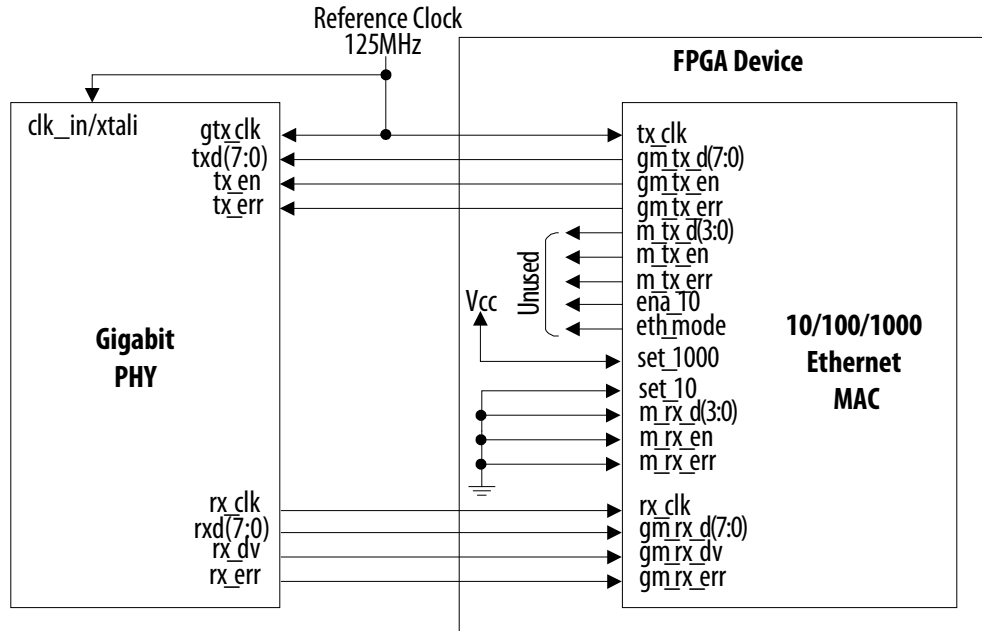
Reference Clock
125MHz

FPGA Device

clk_in/xtali
gtx_clk
txd(7:0)
tx_en
tx_err

Gigabit
PHY

rx_clk
rxd(7:0)
rx_dv
rx_err

tx_clk
gm_tx_d(7:0)
gm_tx_en
gm_tx_err
Unused
m_tx_d(3:0)
m_tx_en
m_tx_err
ena_10
eth_mode
Vcc
set_1000
set_10
m_rx_d(3:0)
m_rx_en
m_rx_err
rx_clk
gm_rx_d(7:0)
gm_rx_dv
gm_rx_err

10/100/1000
Ethernet
MAC